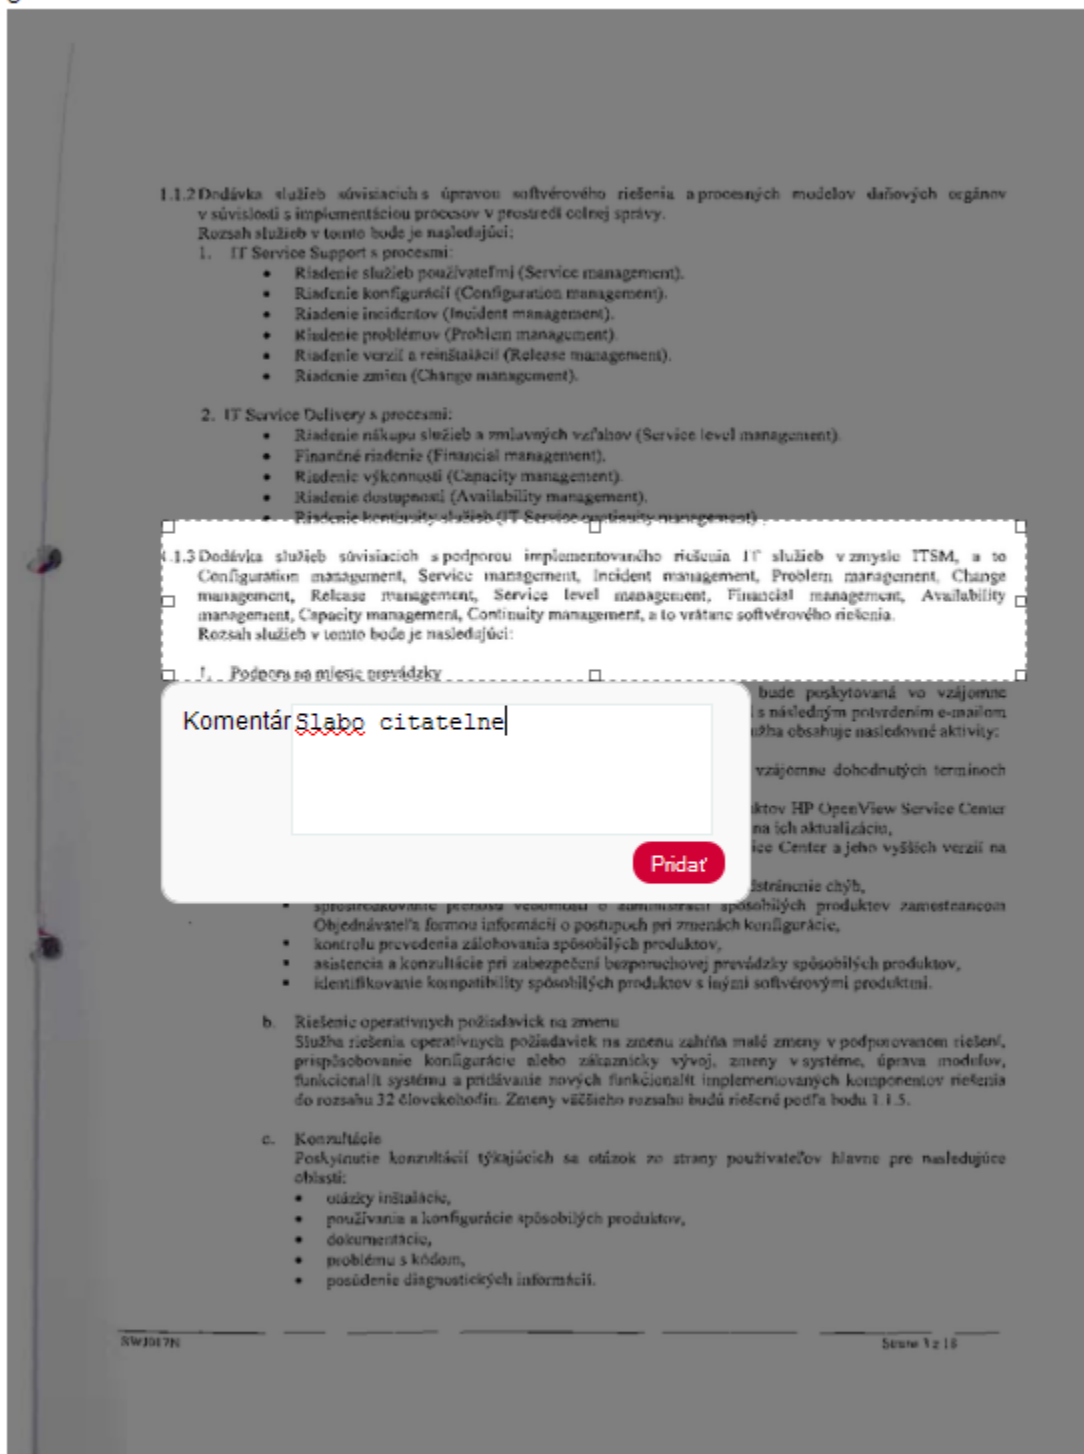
1.1.2 Dodávka služieb súvisiacich s úpravou softvérového riešenia a procesných modelov daňových orgánov v súvislosti s implementáciou procesov v prostredí colnej správy.
Rozsah služieb v tomto bode je nasledujúci:
1. IT Service Support s procesmi:
• Riadenie služieb používateľmi (Service management).
• Riadenie konfigurácií (Configuration management).
• Riadenie incidentov (Incident management).
• Riadenie problémov (Problem management).
• Riadenie verzií a reinštalácií (Release management).
• Riadenie zmien (Change management).

2. IT Service Delivery s procesmi:
• Riadenie nákupu služieb a zmluvných vzťahov (Service level management).
• Finančné riadenie (Financial management).
• Riadenie výkonnosti (Capacity management).
• Riadenie dostupnosti (Availability management).
• Riadenie kontinuity služieb (IT Service continuity management).

1.1.3 Dodávka služieb súvisiacich s podporou implementovaného riešenia IT služieb v zmysle ITSM, a to Configuration management, Service management, Incident management, Problem management, Change management, Release management, Service level management, Financial management, Availability management, Capacity management, Continuity management, a to vrátane softvérového riešenia.
Rozsah služieb v tomto bode je nasledujúci:

1. Podpora na mieste prevádzky

Komentár Slabo citatelne

Pridať

bude poskytovaná vo vzájomne s následným potvrdením e-mailom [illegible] obsahuje nasledovné aktivity:

vzájomne dohodnutých termínoch

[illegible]ktov HP OpenView Service Center na ich aktualizáciu,
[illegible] Center a jeho vyšších verzií na

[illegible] odstránenie chýb,
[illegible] spôsobilých produktov zamestnancom Objednávateľa formou informácií o postupoch pri zmenách konfigurácie,
• kontrolu prevedenia zálohovania spôsobilých produktov,
• asistencia a konzultácie pri zabezpečení bezporuchovej prevádzky spôsobilých produktov,
• identifikovanie kompatibility spôsobilých produktov s inými softvérovými produktmi.

b. Riešenie operatívnych požiadaviek na zmenu
Služba riešenia operatívnych požiadaviek na zmenu zahŕňa malé zmeny v podporovanom riešení, prispôsobovanie konfigurácie alebo zákaznícky vývoj, zmeny v systéme, úprava modelov, funkcionalít systému a pridávanie nových funkcionalít implementovaných komponentov riešenia do rozsahu 32 človekohodín. Zmeny väčšieho rozsahu budú riešené podľa bodu 1.1.5.

c. Konzultácie
Poskytnutie konzultácií týkajúcich sa otázok zo strany používateľov hlavne pre nasledujúce oblasti:
• otázky inštalácie,
• používania a konfigurácie spôsobilých produktov,
• dokumentácie,
• problémov s kódom,
• posúdenie diagnostických informácií.

SWJ017N
Strana 3 z 18